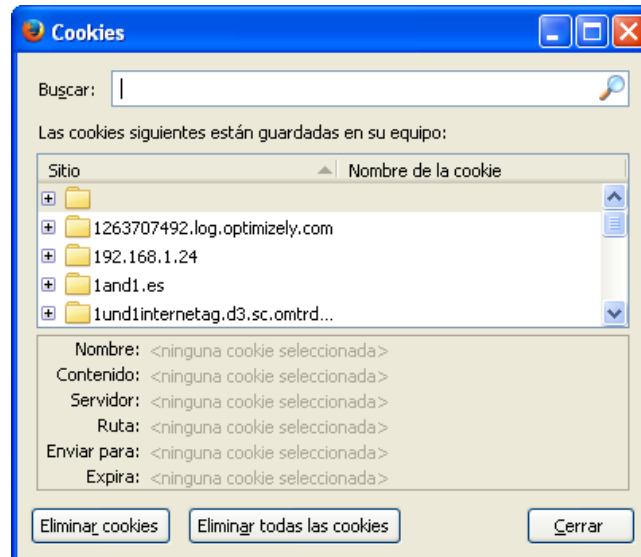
Cookies

Buscar:

Las cookies siguientes están guardadas en su equipo:

| Sitio | Nombre de la cookie |
|---|---|
| | |
| 1263707492.log.optimizely.com | |
| 192.168.1.24 | |
| 1and1.es | |
| 1und1internetag.d3.sc.omtrd... | |

Nombre: <ninguna cookie seleccionada>
Contenido: <ninguna cookie seleccionada>
Servidor: <ninguna cookie seleccionada>
Ruta: <ninguna cookie seleccionada>
Enviar para: <ninguna cookie seleccionada>
Expira: <ninguna cookie seleccionada>

Eliminar cookies
Eliminar todas las cookies
Cerrar